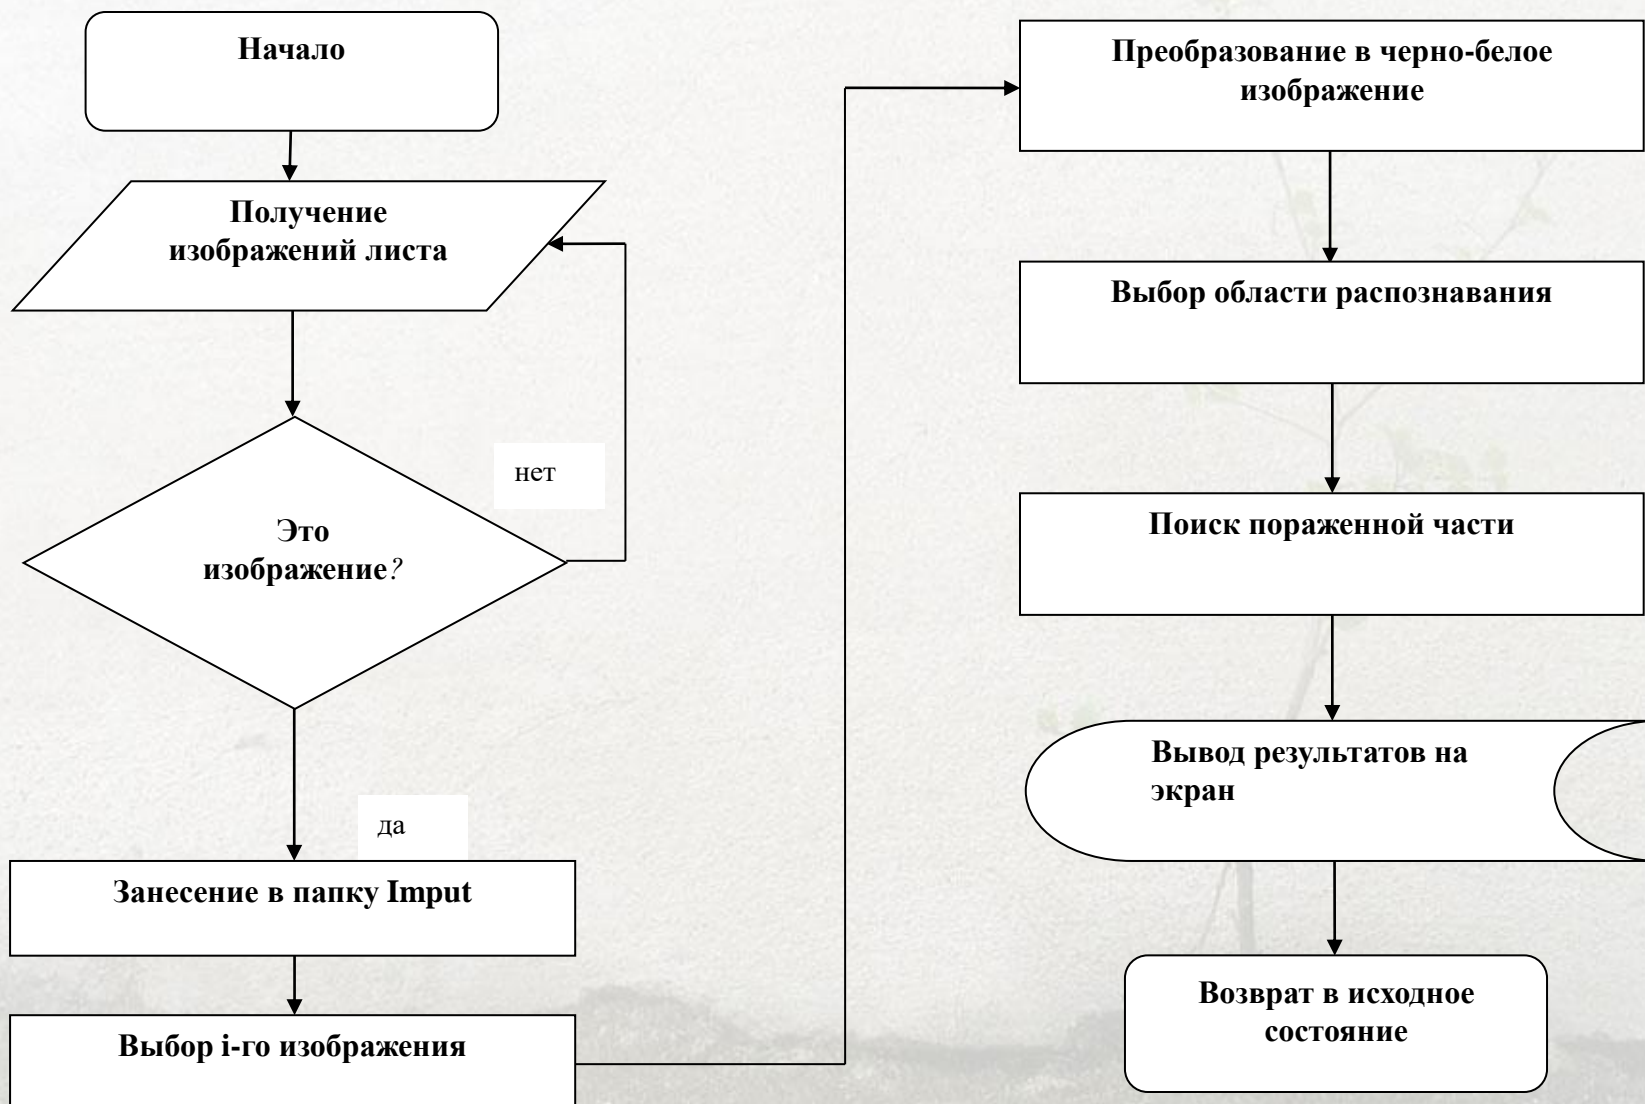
Начало

Получение изображений листа

Это изображение?

нет

да

Занесение в папку Imput

Выбор i-го изображения

Преобразование в черно-белое изображение

Выбор области распознавания

Поиск пораженной части

Вывод результатов на экран

Возврат в исходное состояние